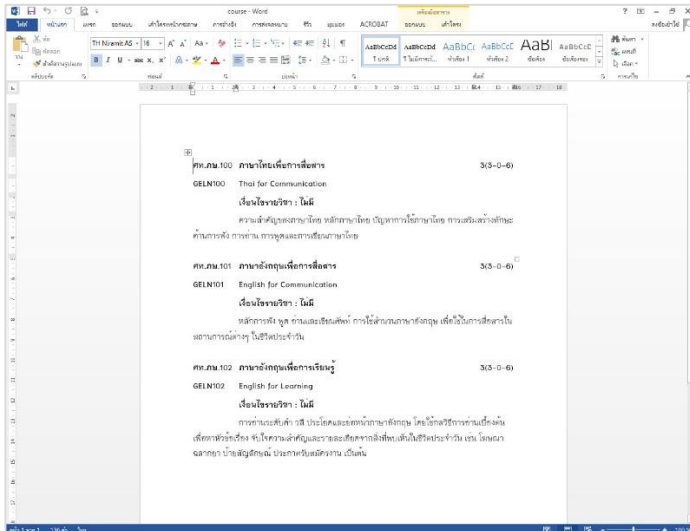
course - Word

ไฟล์ หน้าแรก แทรก ออกแบบ เค้าโครงหน้ากระดาษ การอ้างอิง การส่งจดหมาย รีวิว มุมมอง ACROBAT ออกแบบ เค้าโครง

TH Niramit AS 16

AaBbCcDd AaBbCcDd AaBbCc AaBbCcC AaBl AaBbCcC

ศท.ภษ.100 ภาษาไทยเพื่อการสื่อสาร 3(3–0–6)
GELN100 Thai for Communication

เงื่อนไขรายวิชา : ไม่มี

ความสำคัญของภาษาไทย หลักภาษาไทย ปัญหาการใช้ภาษาไทย การเสริมสร้างทักษะด้านการฟัง การอ่าน การพูดและการเขียนภาษาไทย

ศท.ภษ.101 ภาษาอังกฤษเพื่อการสื่อสาร 3(3–0–6)
GELN101 English for Communication

เงื่อนไขรายวิชา : ไม่มี

หลักการฟัง พูด อ่านและเขียนศัพท์ การใช้สำนวนภาษาอังกฤษ เพื่อใช้ในการสื่อสารในสถานการณ์ต่างๆ ในชีวิตประจำวัน

ศท.ภษ.102 ภาษาอังกฤษเพื่อการเรียนรู้ 3(3–0–6)
GELN102 English for Learning

เงื่อนไขรายวิชา : ไม่มี

การอ่านระดับคำ วลี ประโยคและย่อหน้าภาษาอังกฤษ โดยใช้กลวิธีการอ่านเบื้องต้นเพื่อหาหัวเรื่อง จับใจความสำคัญและรายละเอียดจากสิ่งที่พบเห็นในชีวิตประจำวัน เช่น โฆษณา ฉลากยา ป้ายสัญลักษณ์ ประกาศรับสมัครงาน เป็นต้น